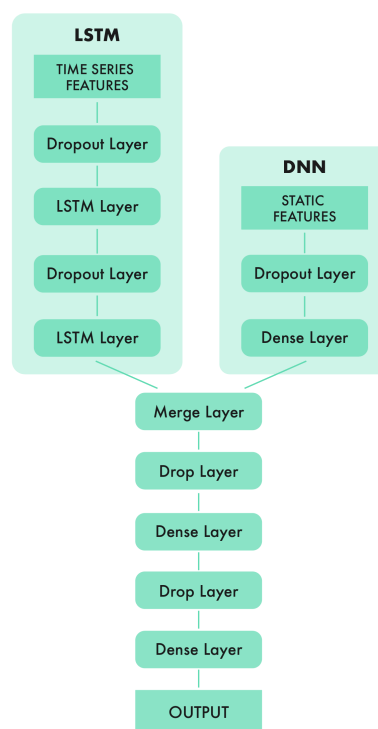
LSTM

TIME SERIES FEATURES

Dropout Layer

LSTM Layer

Dropout Layer

LSTM Layer

DNN

STATIC FEATURES

Dropout Layer

Dense Layer

Merge Layer

Drop Layer

Dense Layer

Drop Layer

Dense Layer

OUTPUT